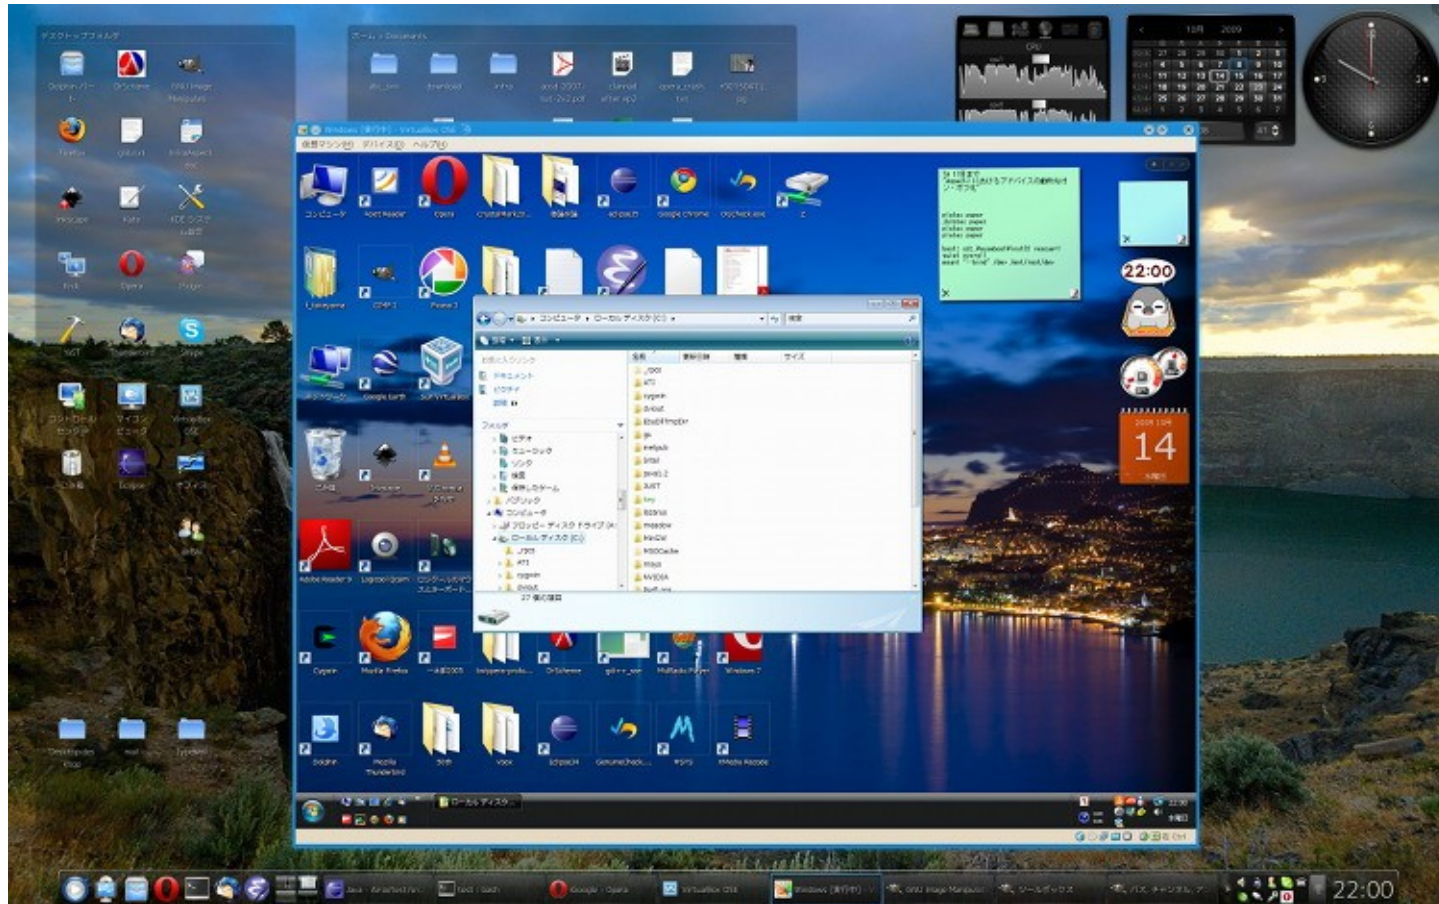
デスクトップフォルダ

Dolphin

Opera

Windows [実行中] - VirtualBox OSE

コンピュータ

Opera

Google Chrome

ローカル ディスク (C:)

ドキュメント

ピクチャ

フォルダ

ビデオ

ミュージック

コンピュータ

ローカル ディスク (C:)

$Recycle.Bin

ATI

cygwin

Intel

PerfLogs

Program Files

Adobe Reader 9

Cygwin

Mozilla Firefox

Windows 7

Dolphin

Mozilla Thunderbird

22:00

14

22:00